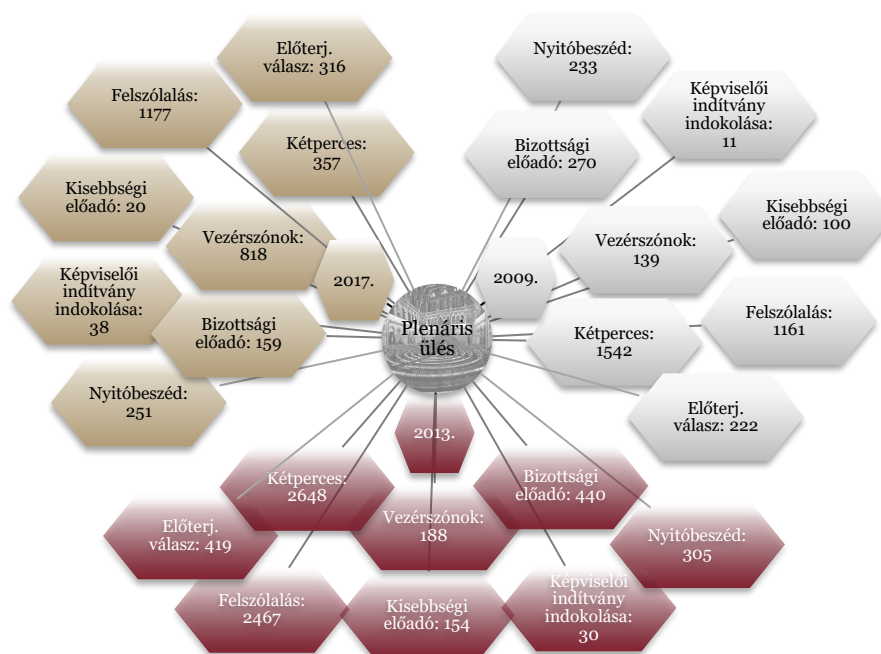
Plenáris ülés

2017.

Előterj. válasz: 316

Felszólalás: 1177

Kétperces: 357

Kisebbségi előadó: 20

Vezérszónok: 818

Képviselői indítvány indokolása: 38

Bizottsági előadó: 159

Nyitóbeszéd: 251

2009.

Nyitóbeszéd: 233

Képviselői indítvány indokolása: 11

Bizottsági előadó: 270

Kisebbségi előadó: 100

Vezérszónok: 139

Felszólalás: 1161

Kétperces: 1542

Előterj. válasz: 222

2013.

Kétperces: 2648

Bizottsági előadó: 440

Előterj. válasz: 419

Vezérszónok: 188

Nyitóbeszéd: 305

Felszólalás: 2467

Kisebbségi előadó: 154

Képviselői indítvány indokolása: 30